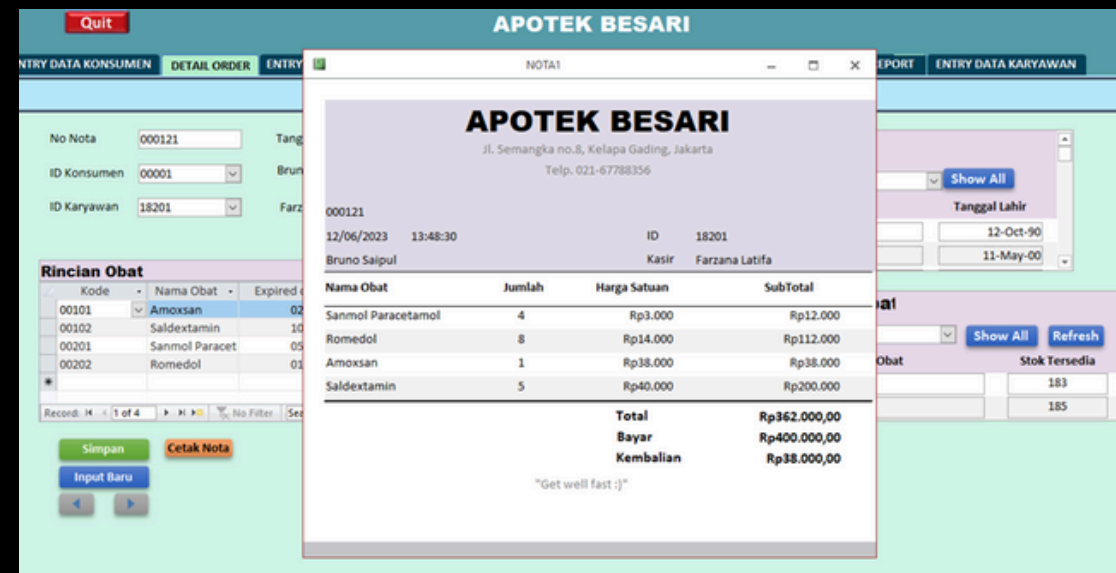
Quit

APOTEK BESARI

NTRY DATA KONSUMEN | DETAIL ORDER | ENTRY | EPORT | ENTRY DATA KARYAWAN

No Nota 000121
ID Konsumen 00001
ID Karyawan 18201
Tang
Brun
Farz

Rincian Obat

| Kode | Nama Obat | Expired |
|---|---|---|
| 00101 | Amoxsan | 02 |
| 00102 | Saldextamin | 10 |
| 00201 | Sanmol Paracet | 05 |
| 00202 | Romedol | 01 |

Record: 1 of 4 No Filter Sea

Simpan
Cetak Nota
Input Baru

NOTA1

APOTEK BESARI
Jl. Semangka no.8, Kelapa Gading, Jakarta
Telp. 021-67788356

000121
12/06/2023 13:48:30 ID 18201
Bruno Saipul Kasir Farzana Latifa

| Nama Obat | Jumlah | Harga Satuan | SubTotal |
|---|---|---|---|
| Sanmol Paracetamol | 4 | Rp3.000 | Rp12.000 |
| Romedol | 8 | Rp14.000 | Rp112.000 |
| Amoxsan | 1 | Rp38.000 | Rp38.000 |
| Saldextamin | 5 | Rp40.000 | Rp200.000 |

Total Rp362.000,00
Bayar Rp400.000,00
Kembalian Rp38.000,00

"Get well fast :)"

Show All
Tanggal Lahir
12-Oct-90
11-May-00

at
Show All
Refresh
Obat
Stok Tersedia
183
185